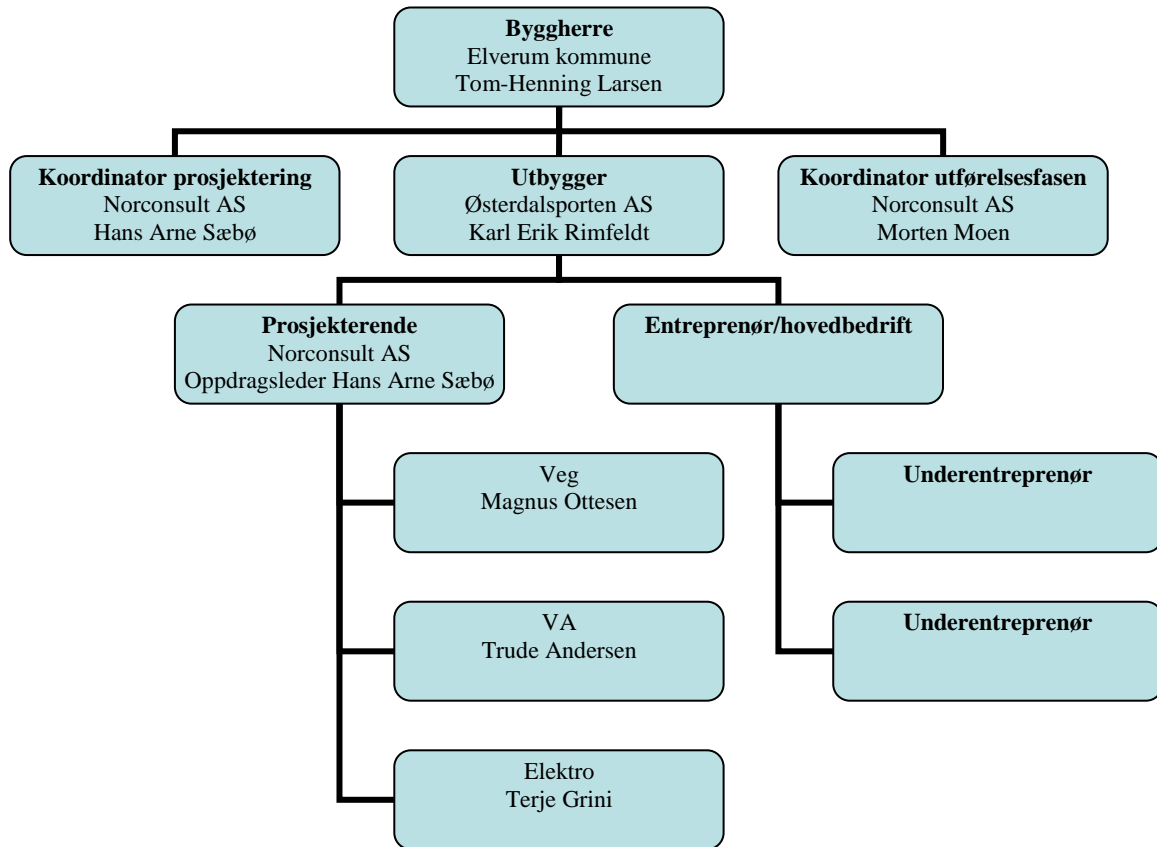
Byggherre
Elverum kommune
Tom-Henning Larsen

Koordinator prosjektering
Norconsult AS
Hans Arne Sæbø

Utbygger
Østerdalsporten AS
Karl Erik Rimfeldt

Koordinator utførelsesfasen
Norconsult AS
Morten Moen

Prosjekterende
Norconsult AS
Oppdragsleder Hans Arne Sæbø

Entreprenør/hovedbedrift

Veg
Magnus Ottesen

VA
Trude Andersen

Elektro
Terje Grini

Underentreprenør

Underentreprenør